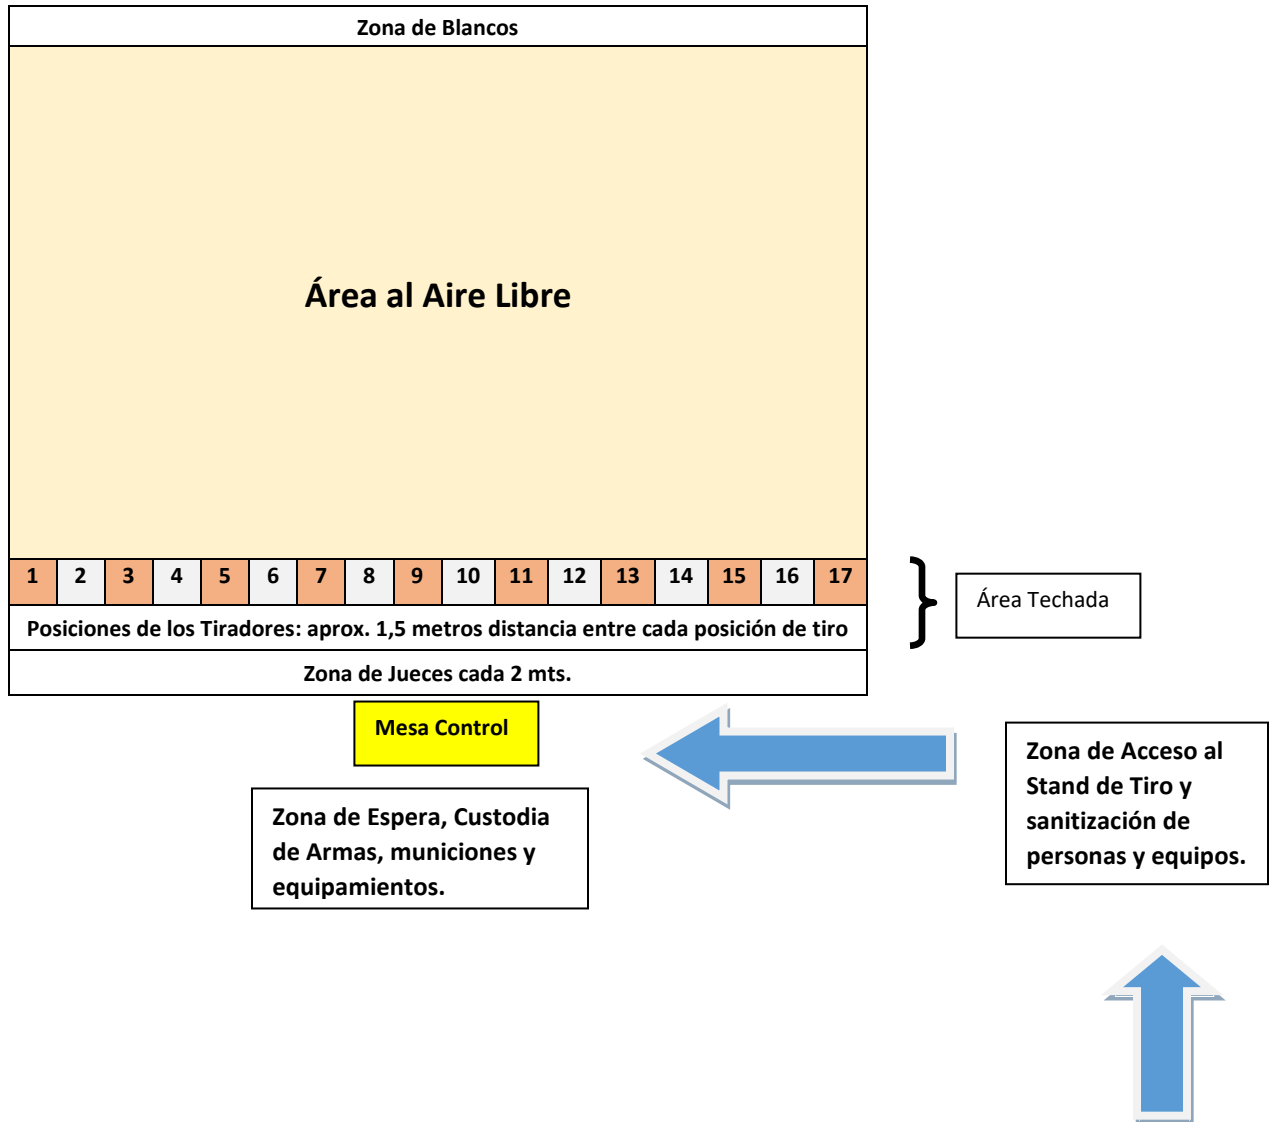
Zona de Blancos

Área al Aire Libre

| 1 | 2 | 3 | 4 | 5 | 6 | 7 | 8 | 9 | 10 | 11 | 12 | 13 | 14 | 15 | 16 | 17 |
|---|---|---|---|---|---|---|---|---|---|---|---|---|---|---|---|---|

Posiciones de los Tiradores: aprox. 1,5 metros distancia entre cada posición de tiro

Zona de Jueces cada 2 mts.

Área Techada

Mesa Control

Zona de Espera, Custodia de Armas, municiones y equipamientos.

Zona de Acceso al Stand de Tiro y sanitización de personas y equipos.